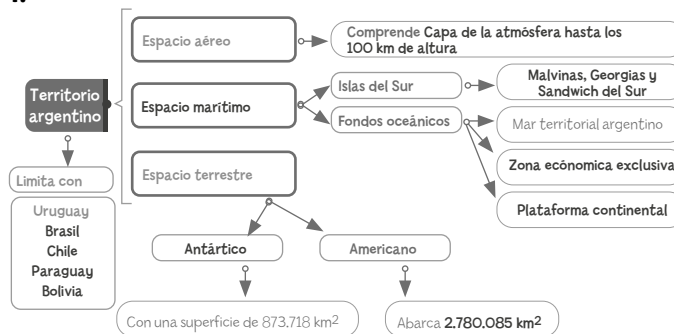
Territorio argentino

Espacio aéreo

Comprende Capa de la atmósfera hasta los 100 km de altura

Espacio marítimo

Islas del Sur

Malvinas, Georgias y Sandwich del Sur

Fondos oceánicos

Mar territorial argentino

Zona económica exclusiva

Plataforma continental

Espacio terrestre

Limita con

Uruguay
Brasil
Chile
Paraguay
Bolivia

Antártico

Americano

Con una superficie de 873.718 km$^2$

Abarca 2.780.085 km$^2$